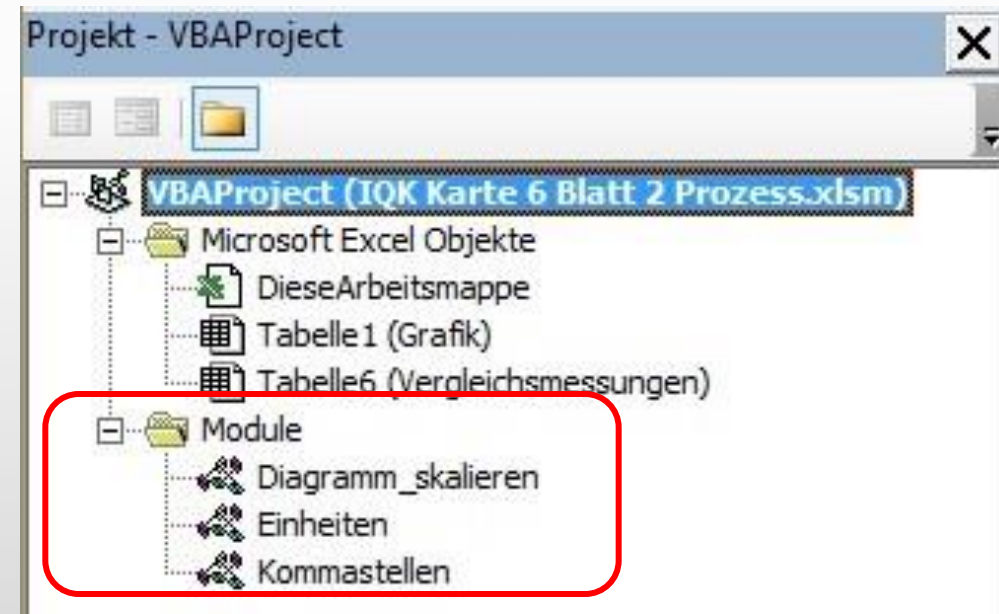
Projekt - VBAProject

VBAProject (IQK Karte 6 Blatt 2 Prozess.xlsm)
Microsoft Excel Objekte
DieseArbeitsmappe
Tabelle1 (Grafik)
Tabelle6 (Vergleichsmessungen)
Module
Diagramm_skalieren
Einheiten
Kommastellen